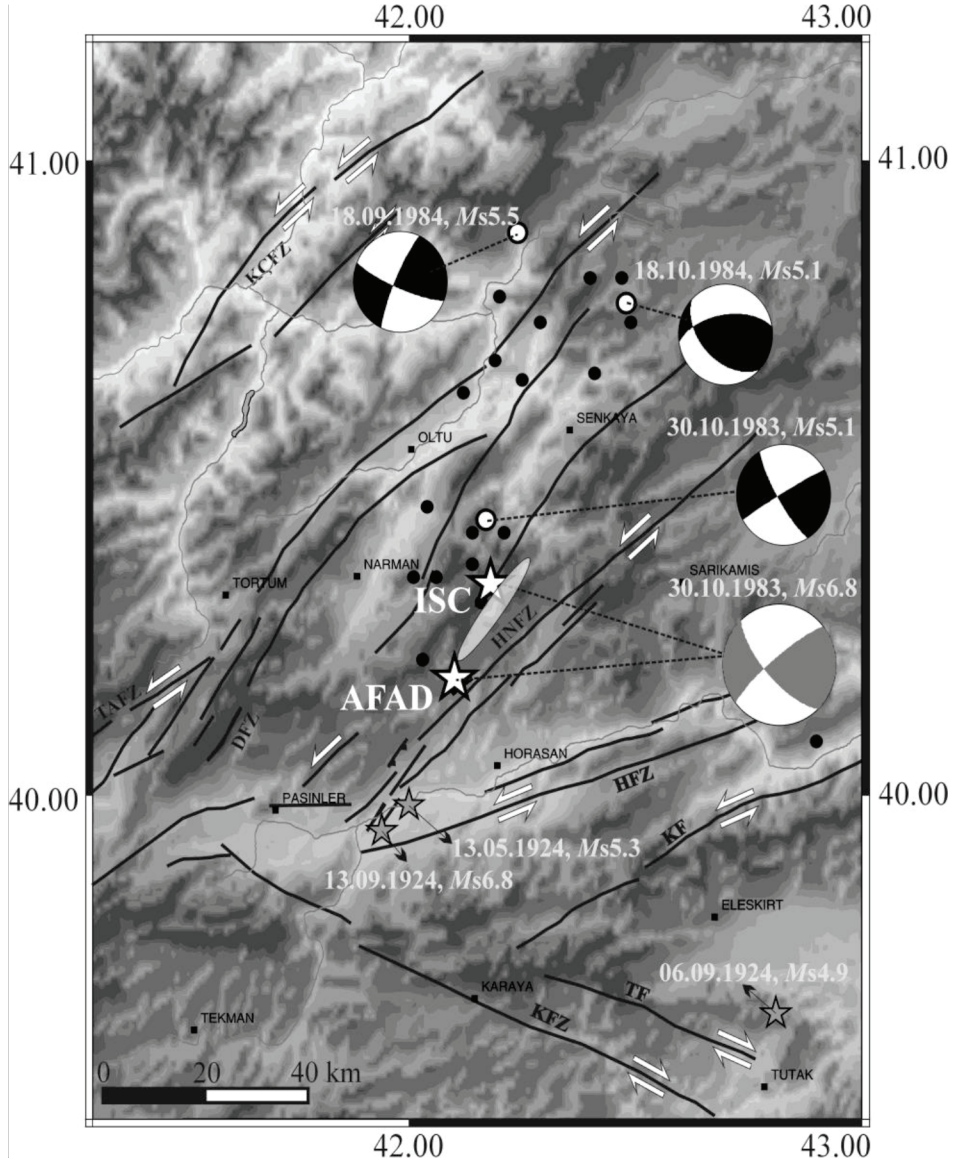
42.00
43.00
41.00
41.00
18.09.1984, $Ms5.5$
KÇFZ
18.10.1984, $Ms5.1$
SENKAYA
OLTU
30.10.1983, $Ms5.1$
SARIKAMIS
30.10.1983, $Ms6.8$
NARMAN
TORTUM
ISC
HNFZ
AFAD
TAFZ
DFZ
HORASAN
HFZ
40.00
40.00
PASINLER
KF
13.05.1924, $Ms5.3$
13.09.1924, $Ms6.8$
ELESKIRT
06.09.1924, $Ms4.9$
KARAYA
TF
KFZ
TEKMAN
0
20
40 km
TUTAK
42.00
43.00